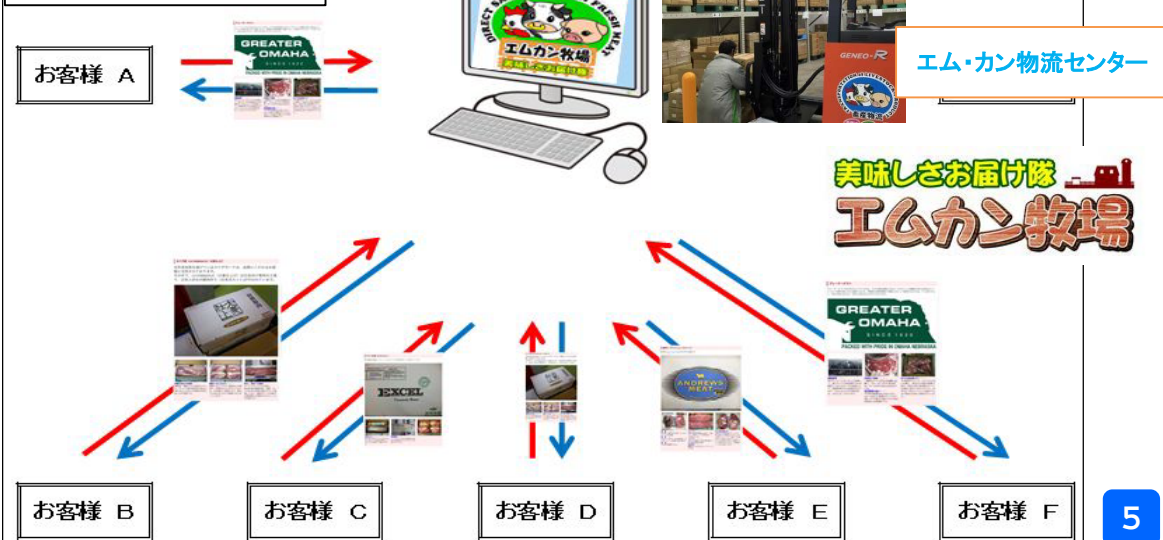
お客様 A

GREATER OMAHA
SINCE 1920
PACKED WITH PRIDE IN OMAHA NEBRASKA

DIRECT SALES FRESH MEAT
エムカン牧場
美味しさお届け隊

GENEO-R

エム・カン物流センター

美味しさお届け隊
エムカン牧場

EXCEL

ANDREWS MEAT

GREATER OMAHA
SINCE 1920
PACKED WITH PRIDE IN OMAHA NEBRASKA

お客様 B

お客様 C

お客様 D

お客様 E

お客様 F

5